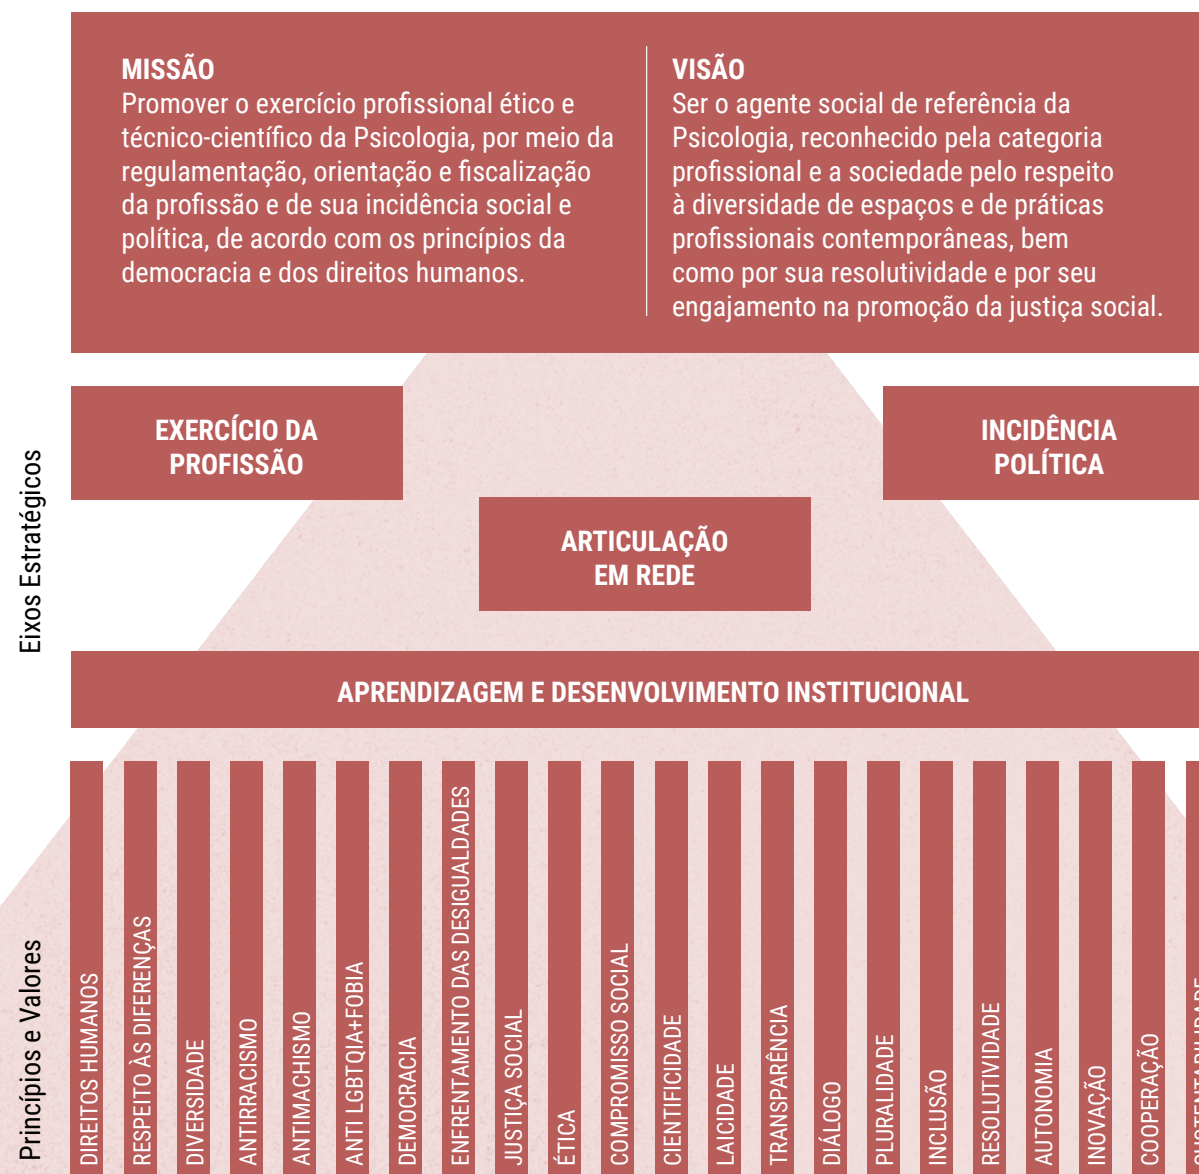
MISSÃO
Promover o exercício profissional ético e técnico-científico da Psicologia, por meio da regulamentação, orientação e fiscalização da profissão e de sua incidência social e política, de acordo com os princípios da democracia e dos direitos humanos.

VISÃO
Ser o agente social de referência da Psicologia, reconhecido pela categoria profissional e a sociedade pelo respeito à diversidade de espaços e de práticas profissionais contemporâneas, bem como por sua resolutividade e por seu engajamento na promoção da justiça social.

Eixos Estratégicos

EXERCÍCIO DA PROFISSÃO

INCIDÊNCIA POLÍTICA

ARTICULAÇÃO EM REDE

APRENDIZAGEM E DESENVOLVIMENTO INSTITUCIONAL

Princípios e Valores

DIREITOS HUMANOS
RESPEITO ÀS DIFERENÇAS
DIVERSIDADE
ANTIRRACISMO
ANTIMACHISMO
ANTI LGBTQIA+FOBIA
DEMOCRACIA
ENFRENTAMENTO DAS DESIGUALDADES
JUSTIÇA SOCIAL
ÉTICA
COMPROMISSO SOCIAL
CIENTIFICIDADE
LAICIDADE
TRANSPARÊNCIA
DIÁLOGO
PLURALIDADE
INCLUSÃO
RESOLUTIVIDADE
AUTONOMIA
INOVAÇÃO
COOPERAÇÃO
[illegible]